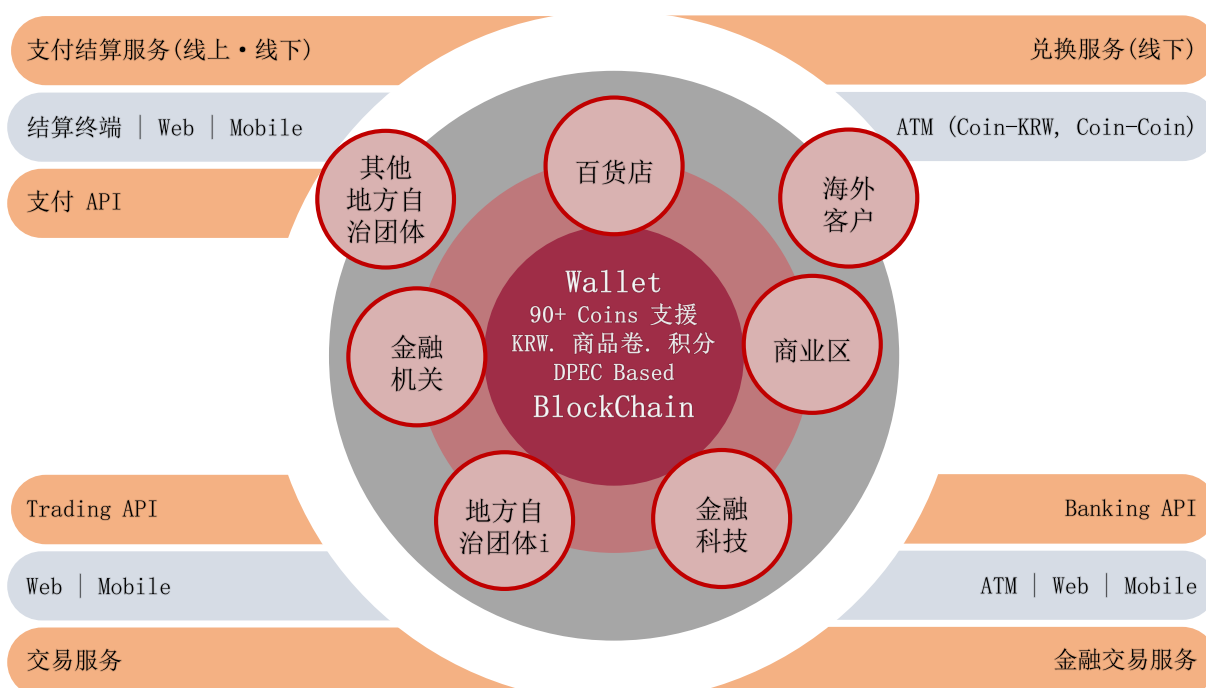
支付结算服务(线上・线下)

结算终端 | Web | Mobile

支付 API

兑换服务(线下)

ATM (Coin-KRW, Coin-Coin)

其他地方自治团体

百货店

海外客户

金融机关

Wallet
90+ Coins 支援
KRW. 商品卷. 积分
DPEC Based
BlockChain

商业区

地方自治团体i

金融科技

Trading API

Web | Mobile

交易服务

Banking API

ATM | Web | Mobile

金融交易服务